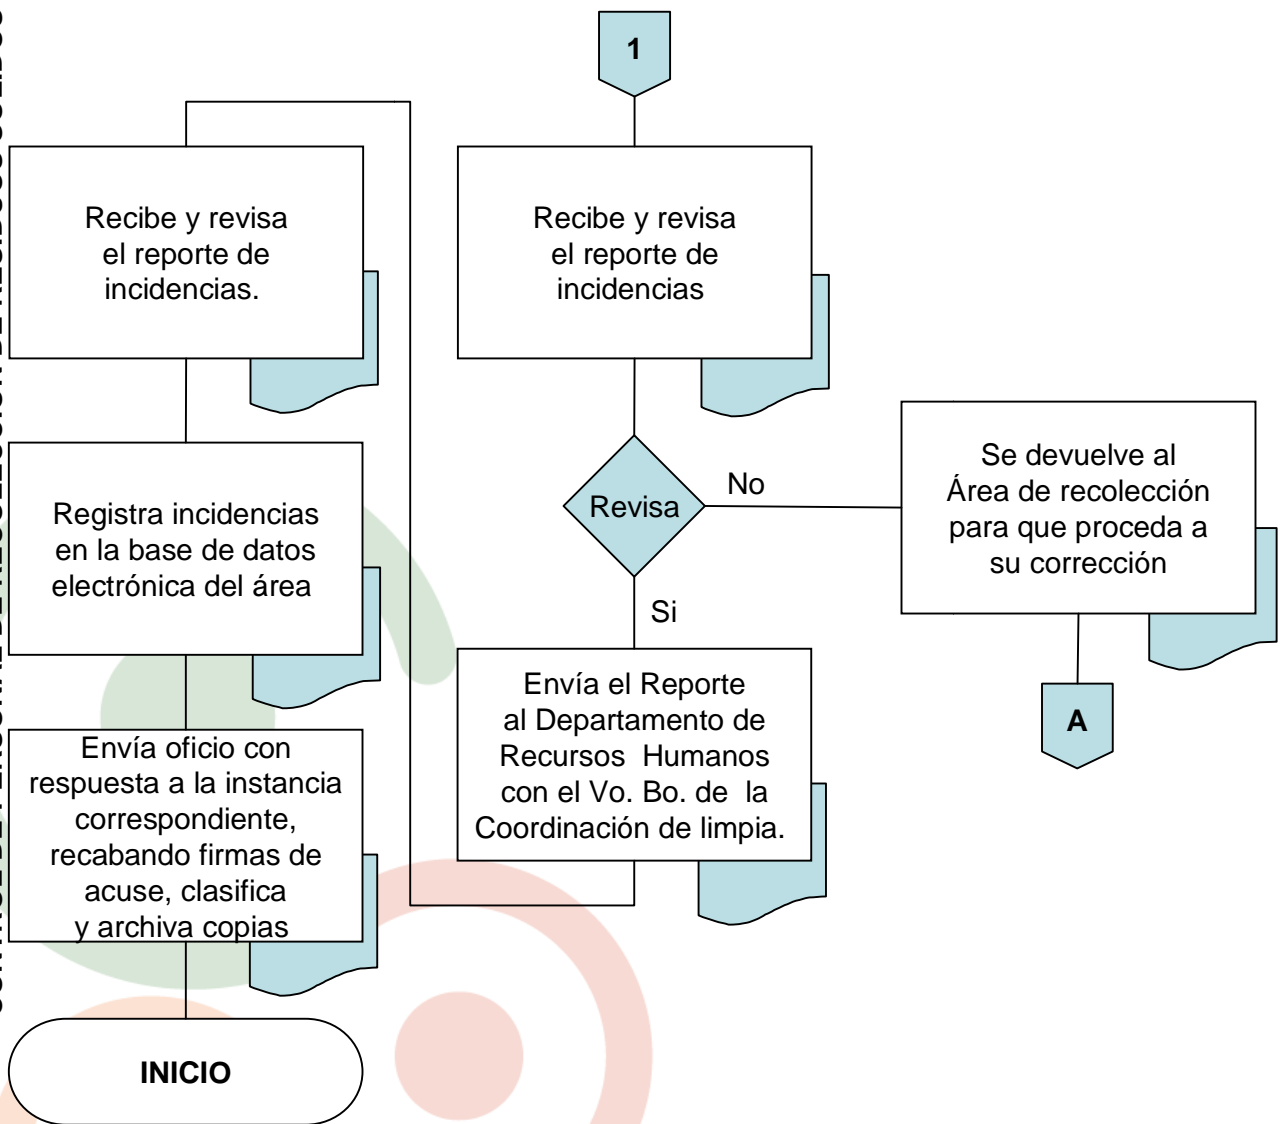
1

Recibe y revisa el reporte de incidencias

Revisa

No

Se devuelve al Área de recolección para que proceda a su corrección

A

Si

Envía el Reporte al Departamento de Recursos Humanos con el Vo. Bo. de la Coordinación de limpia.

Recibe y revisa el reporte de incidencias.

Registra incidencias en la base de datos electrónica del área

Envía oficio con respuesta a la instancia correspondiente, recabando firmas de acuse, clasifica y archiva copias

INICIO